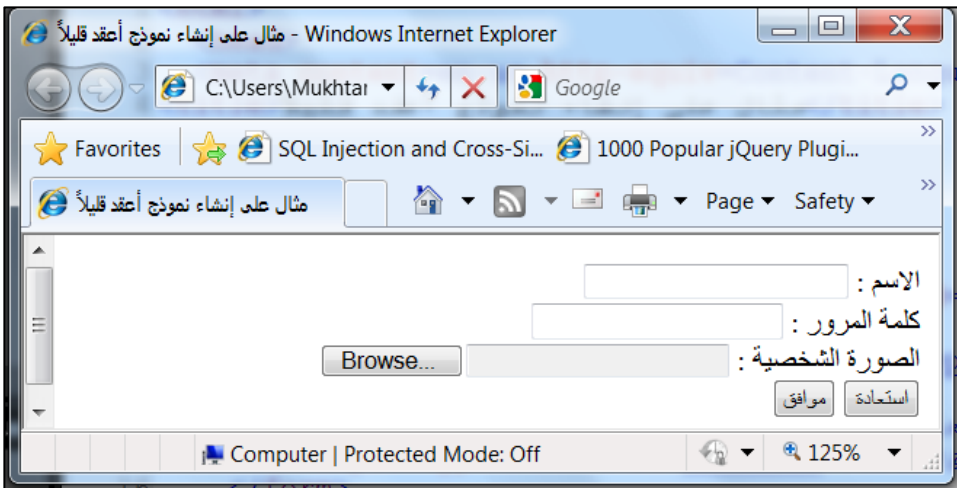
مثال على إنشاء نموذج أعقد قليلاً - Windows Internet Explorer

C:\Users\Mukhtar

Google

Favorites

SQL Injection and Cross-Si...

1000 Popular jQuery Plugi...

مثال على إنشاء نموذج أعقد قليلاً

Page

Safety

الاسم :

كلمة المرور :

الصورة الشخصية :

Browse...

استعادة

موافق

Computer | Protected Mode: Off

125%